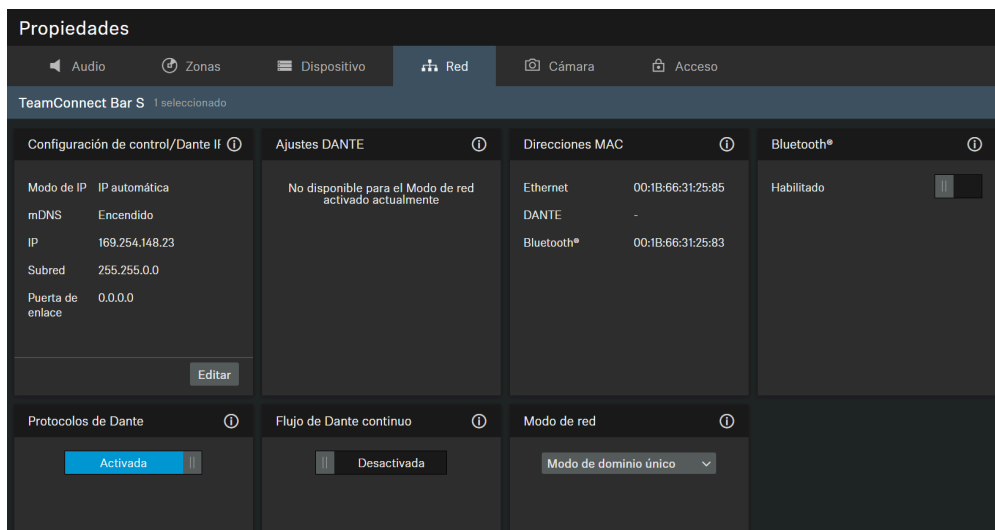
Propiedades

Audio | Zonas | Dispositivo | Red | Cámara | Acceso

TeamConnect Bar S 1 seleccionado

Configuración de control/Dante IF

| | |
|---|---|
| Modo de IP | IP automática |
| mDNS | Encendido |
| IP | 169.254.148.23 |
| Subred | 255.255.0.0 |
| Puerta de enlace | 0.0.0.0 |

Editar

Ajustes DANTE

No disponible para el Modo de red activado actualmente

Direcciones MAC

| | |
|---|---|
| Ethernet | 00:1B:66:31:25:85 |
| DANTE | - |
| Bluetooth® | 00:1B:66:31:25:83 |

Bluetooth®

Habilitado

Protocolos de Dante

Activada

Flujo de Dante continuo

Desactivada

Modo de red

Modo de dominio único